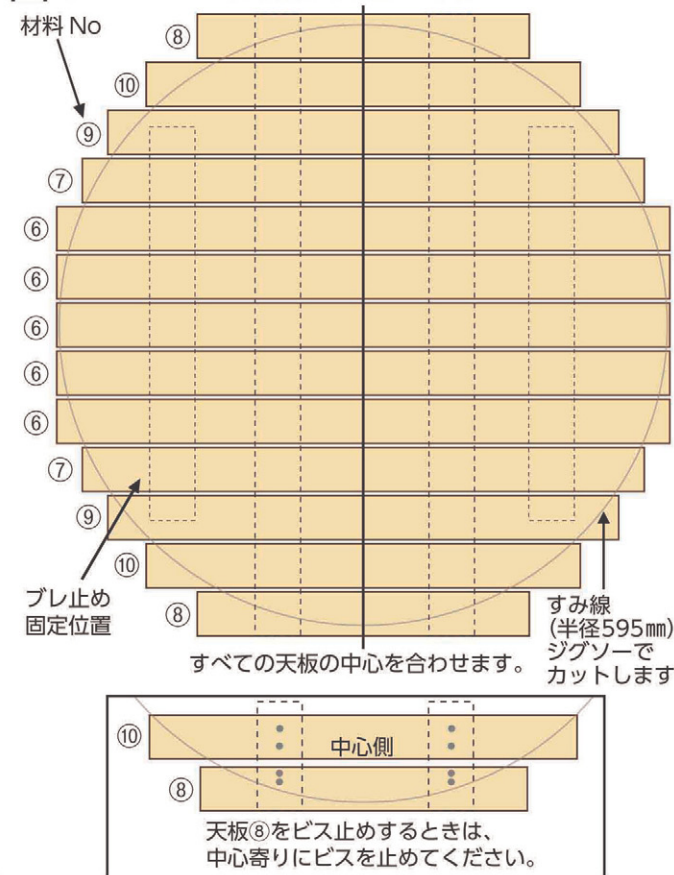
材料 No

⑧
⑩
⑨
⑦
⑥
⑥
⑥
⑥
⑥
⑦
⑨
⑩
⑧

ブレ止め
固定位置

すみ線
(半径595㎜)
ジグソーで
カットします

すべての天板の中心を合わせます。

⑩
中心側
⑧

天板⑧をビス止めするときは、
中心寄りにビスを止めてください。